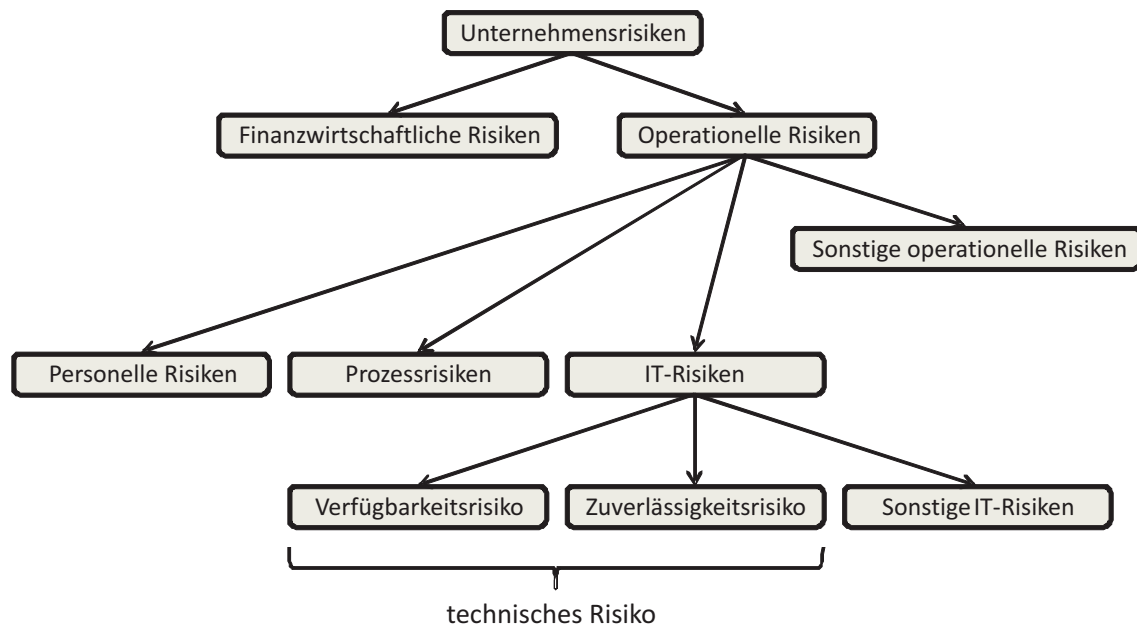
Unternehmensrisiken

Finanzwirtschaftliche Risiken

Operationelle Risiken

Sonstige operationelle Risiken

Personelle Risiken

Prozessrisiken

IT-Risiken

Verfügbarkeitsrisiko

Zuverlässigkeitsrisiko

Sonstige IT-Risiken

technisches Risiko